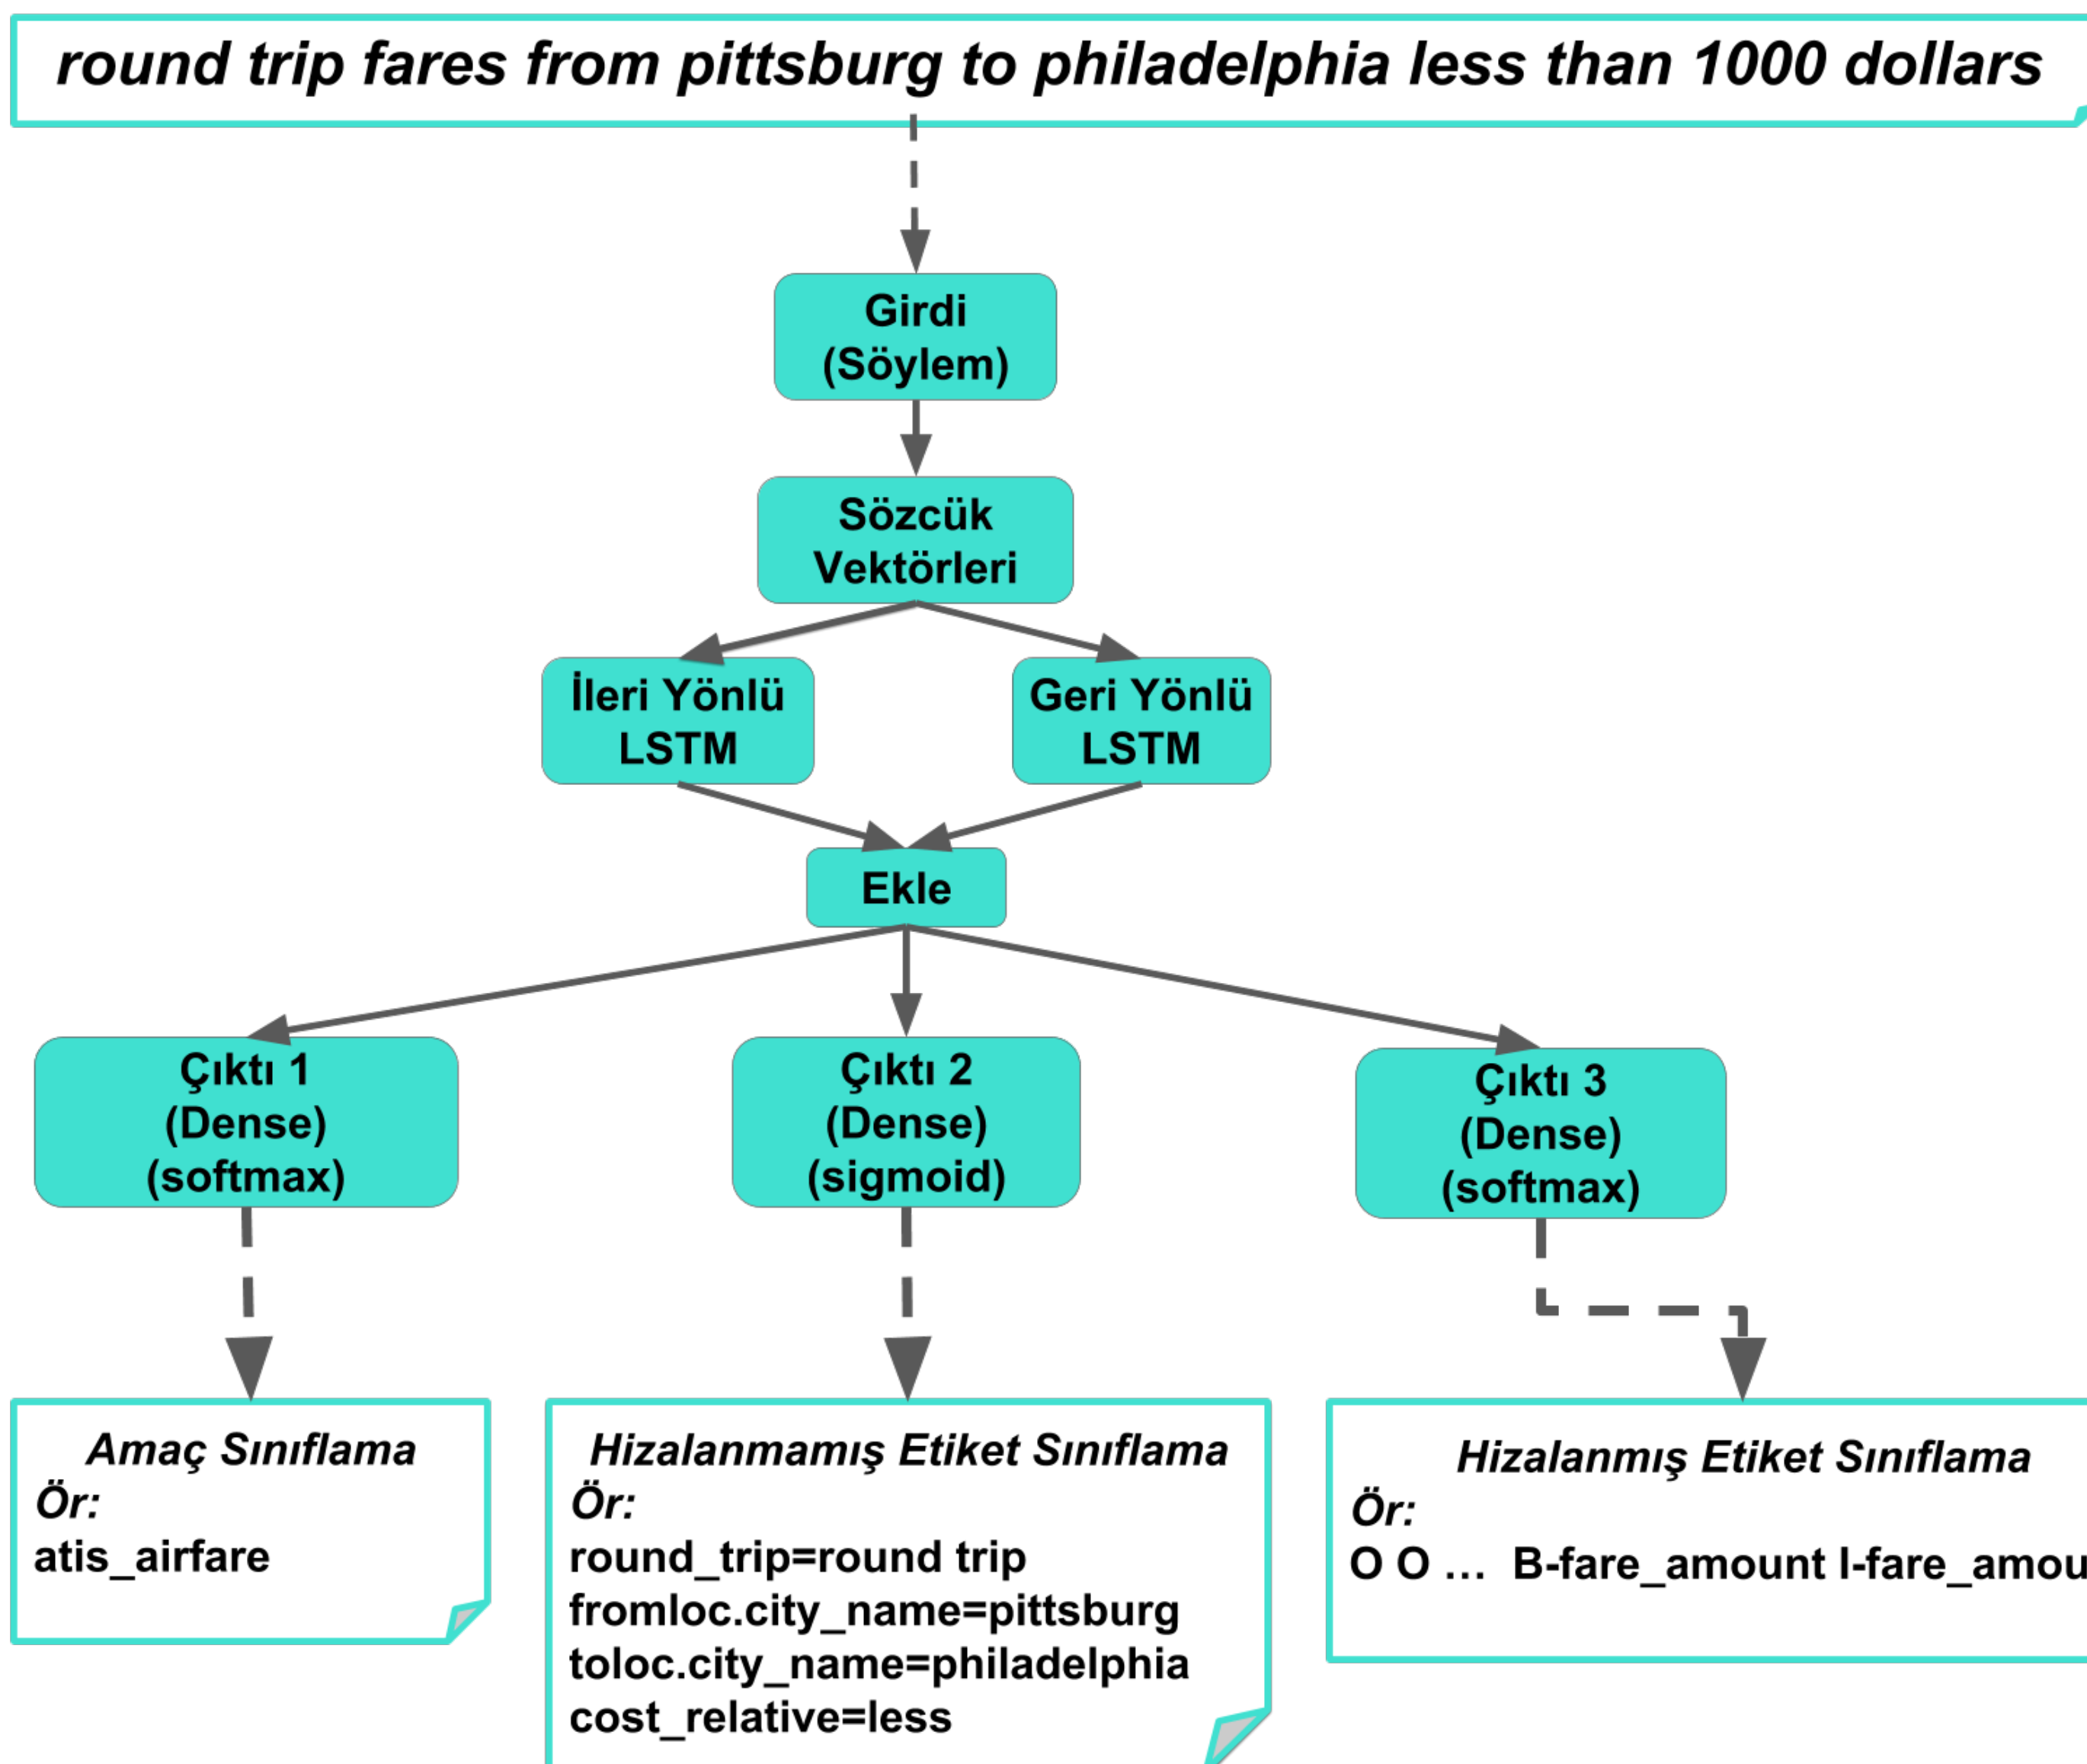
round trip fares from pittsburg to philadelphia less than 1000 dollars

Girdi
(Söylem)

Sözcük
Vektörleri

İleri Yönlü
LSTM

Geri Yönlü
LSTM

Ekle

Çıktı 1
(Dense)
(softmax)

Çıktı 2
(Dense)
(sigmoid)

Çıktı 3
(Dense)
(softmax)

Amaç Sınıflama
Ör:
atis_airfare

Hizalanmamış Etiket Sınıflama
Ör:
round_trip=round trip
fromloc.city_name=pittsburg
toloc.city_name=philadelphia
cost_relative=less

Hizalanmış Etiket Sınıflama
Ör:
O O … B-fare_amount I-fare_amou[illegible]